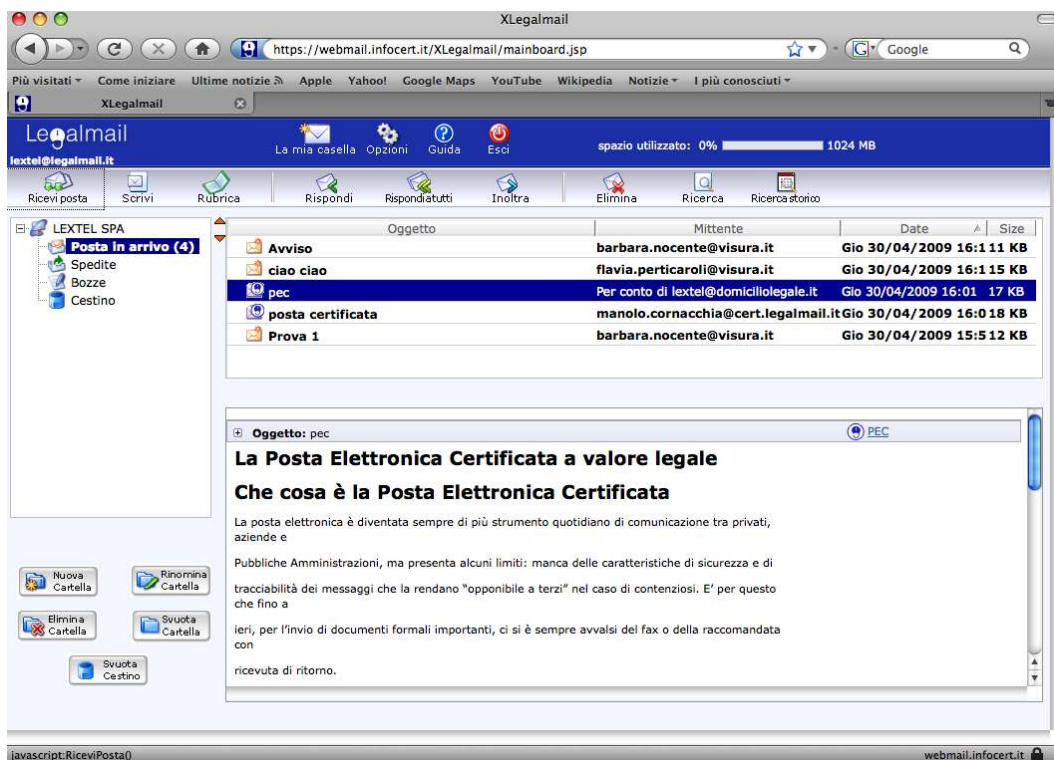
XLegalmail

https://webmail.infocert.it/XLegalmail/mainboard.jsp

Google

Più visitati Come iniziare Ultime notizie Apple Yahoo! Google Maps YouTube Wikipedia Notizie I più conosciuti

XLegalmail

Legalmail
lextel@legalmail.it

La mia casella Opzioni Guida Esci

spazio utilizzato: 0% 1024 MB

Ricevi posta Scrivi Rubrica Rispondi Rispondiatutti Inoltra Elimina Ricerca Ricercastorico

LEXTEL SPA
Posta in arrivo (4)
Spedite
Bozze
Cestino

| Oggetto | Mittente | Date | Size |
|---|---|---|---|
| Avviso | barbara.nocente@visura.it | Gio 30/04/2009 16:1 | 11 KB |
| ciao ciao | flavia.perticaroli@visura.it | Gio 30/04/2009 16:1 | 15 KB |
| pec | Per conto di lextel@domiciliolegale.it | Gio 30/04/2009 16:01 | 17 KB |
| posta certificata | manolo.cornacchia@cert.legalmail.it | Gio 30/04/2009 16:0 | 18 KB |
| Prova 1 | barbara.nocente@visura.it | Gio 30/04/2009 15:5 | 12 KB |

Oggetto: pec

PEC

La Posta Elettronica Certificata a valore legale

Che cosa è la Posta Elettronica Certificata

La posta elettronica è diventata sempre di più strumento quotidiano di comunicazione tra privati, aziende e

Pubbliche Amministrazioni, ma presenta alcuni limiti: manca delle caratteristiche di sicurezza e di

tracciabilità dei messaggi che la rendano "opponibile a terzi" nel caso di contenziosi. E' per questo che fino a

ieri, per l'invio di documenti formali importanti, ci si è sempre avvalsi del fax o della raccomandata con

ricevuta di ritorno.

Nuova Cartella
Rinomina Cartella
Elimina Cartella
Svuota Cartella
Svuota Cestino

javascript:RiceviPosta()

webmail.infocert.it